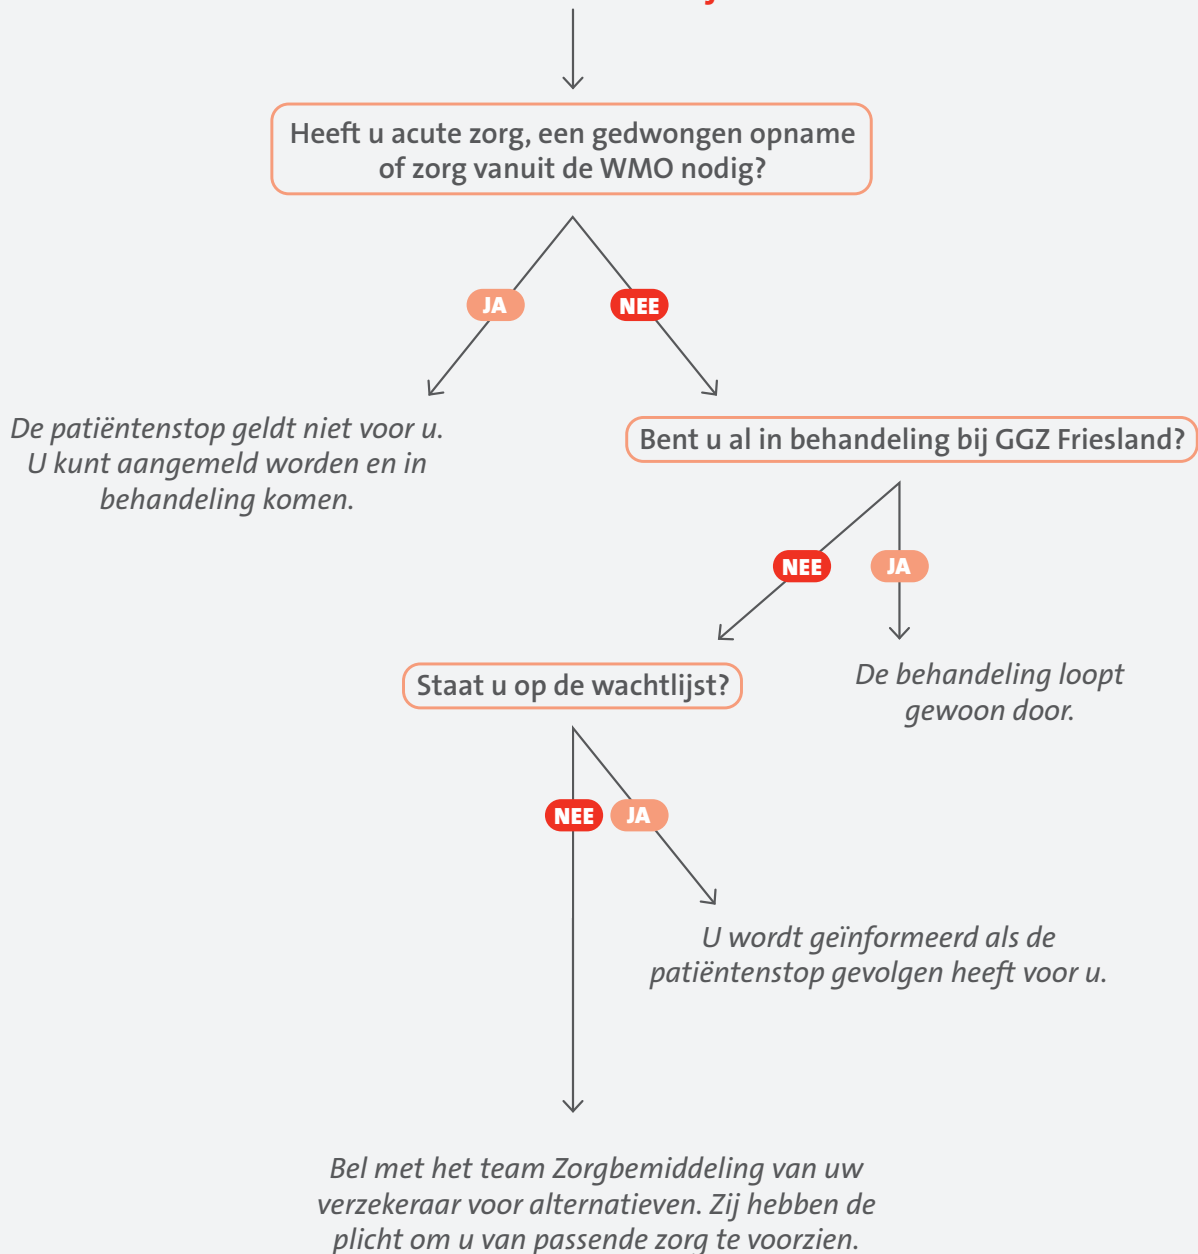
Heeft u acute zorg, een gedwongen opname of zorg vanuit de WMO nodig?

JA

NEE

De patiëntenstop geldt niet voor u. U kunt aangemeld worden en in behandeling komen.

Bent u al in behandeling bij GGZ Friesland?

NEE

JA

Staat u op de wachtlijst?

De behandeling loopt gewoon door.

NEE

JA

U wordt geïnformeerd als de patiëntenstop gevolgen heeft voor u.

Bel met het team Zorgbemiddeling van uw verzekeraar voor alternatieven. Zij hebben de plicht om u van passende zorg te voorzien.